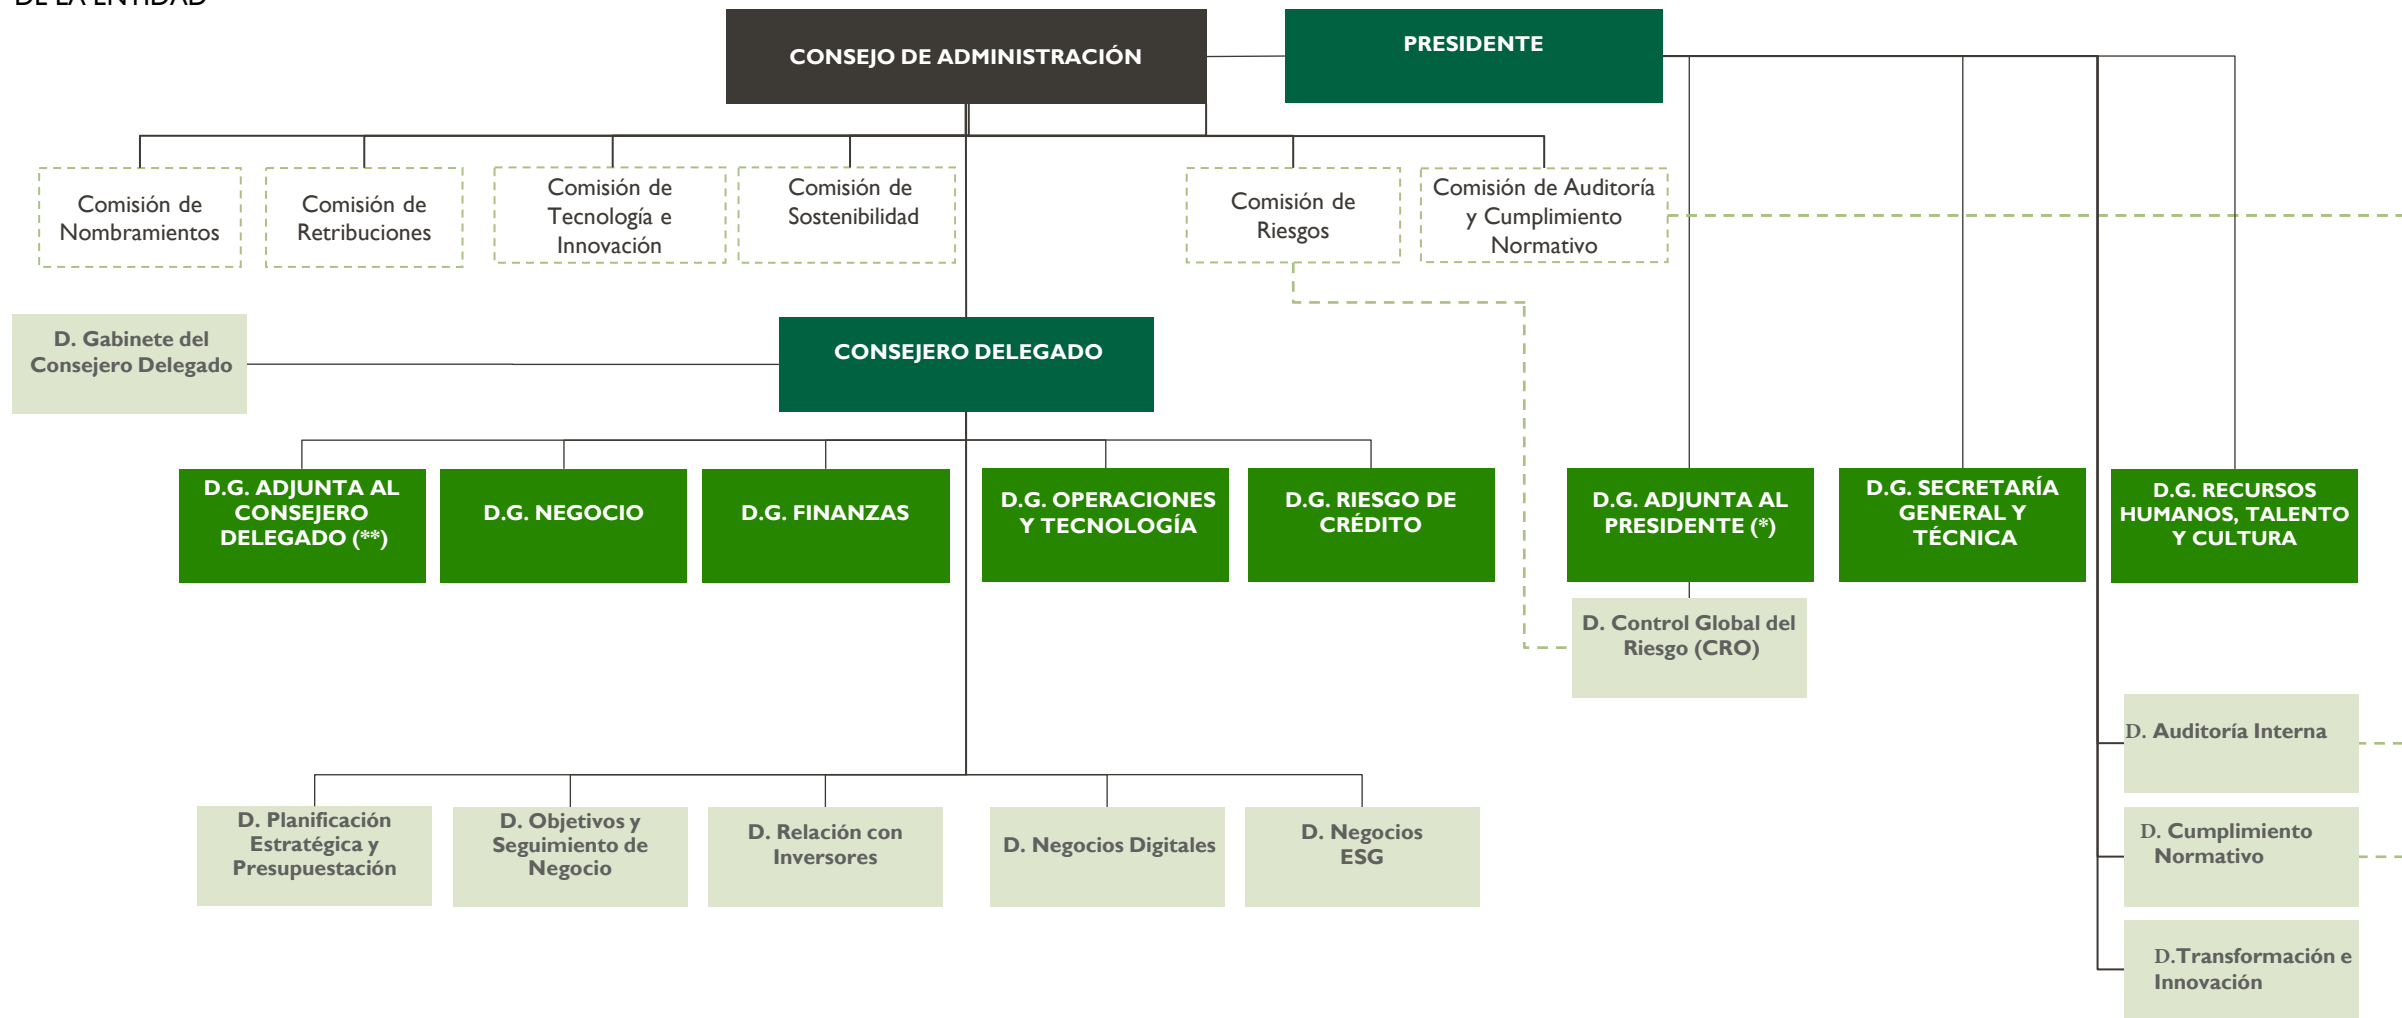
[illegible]

CONSEJO DE ADMINISTRACIÓN

PRESIDENTE

Comisión de Nombramientos

Comisión de Retribuciones

Comisión de Tecnología e Innovación

Comisión de Sostenibilidad

Comisión de Riesgos

Comisión de Auditoría y Cumplimiento Normativo

D. Gabinete del Consejero Delegado

CONSEJERO DELEGADO

D.G. ADJUNTA AL CONSEJERO DELEGADO (**)

D.G. NEGOCIO

D.G. FINANZAS

D.G. OPERACIONES Y TECNOLOGÍA

D.G. RIESGO DE CRÉDITO

D.G. ADJUNTA AL PRESIDENTE (*)

D.G. SECRETARÍA GENERAL Y TÉCNICA

D.G. RECURSOS HUMANOS, TALENTO Y CULTURA

D. Control Global del Riesgo (CRO)

D. Auditoría Interna

D. Cumplimiento Normativo

D.Transformación e Innovación

D. Planificación Estratégica y Presupuestación

D. Objetivos y Seguimiento de Negocio

D. Relación con Inversores

D. Negocios Digitales

D. Negocios ESG